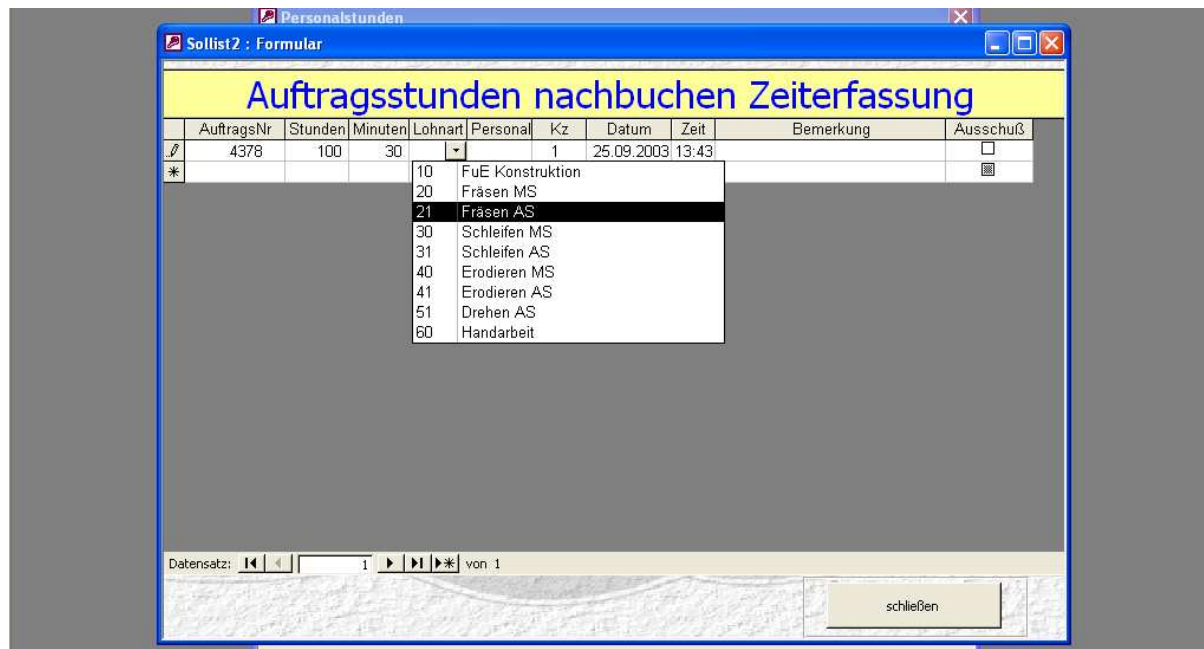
Personalstunden

Sollist2 : Formular

Auftragsstunden nachbuchen Zeiterfassung

| AuftragsNr | Stunden | Minuten | Lohnart | Personal | Kz | Datum | Zeit | Bemerkung | Ausschuß |
|---|---|---|---|---|---|---|---|---|---|
| 4378 | 100 | 30 | | | 1 | 25.09.2003 | 13:43 | | ☐ |
| | | | | | | | | | |

| | |
|---|---|
| 10 | FuE Konstruktion |
| 20 | Fräsen MS |
| 21 | Fräsen AS |
| 30 | Schleifen MS |
| 31 | Schleifen AS |
| 40 | Erodieren MS |
| 41 | Erodieren AS |
| 51 | Drehen AS |
| 60 | Handarbeit |

Datensatz: 1 von 1

schließen